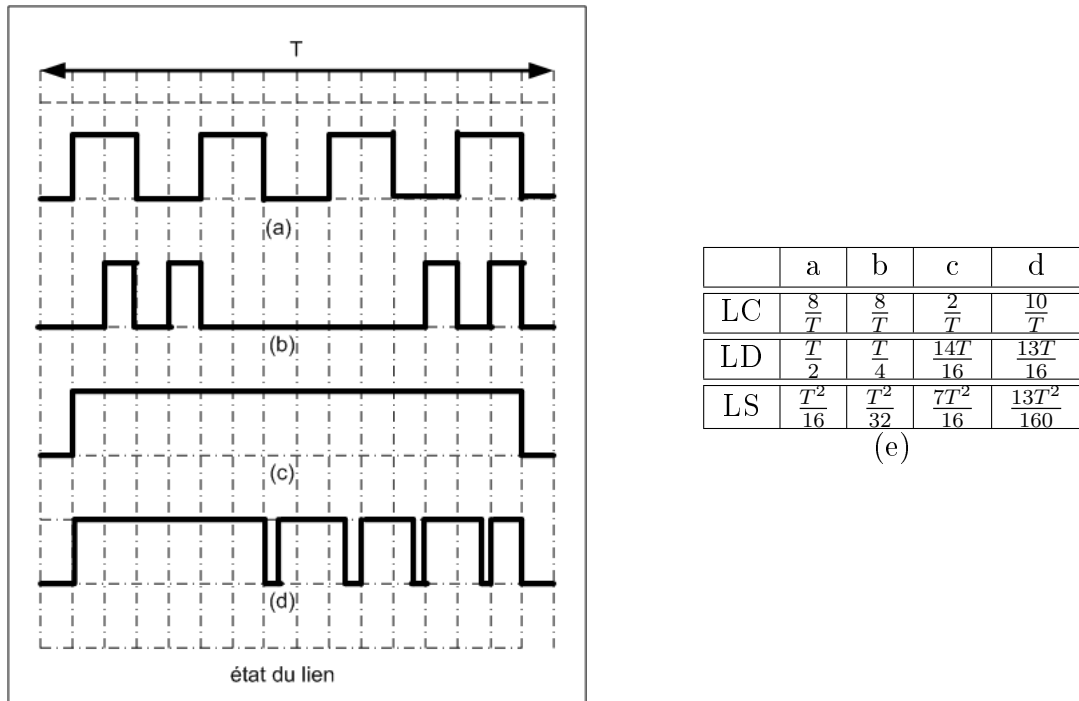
T

(a)

(b)

(c)

(d)

état du lien

| | a | b | c | d |
|---|---|---|---|---|
| LC | $\frac{8}{T}$ | $\frac{8}{T}$ | $\frac{2}{T}$ | $\frac{10}{T}$ |
| LD | $\frac{T}{2}$ | $\frac{T}{4}$ | $\frac{14T}{16}$ | $\frac{13T}{16}$ |
| LS | $\frac{T^2}{16}$ | $\frac{T^2}{32}$ | $\frac{7T^2}{16}$ | $\frac{13T^2}{160}$ |

(e)